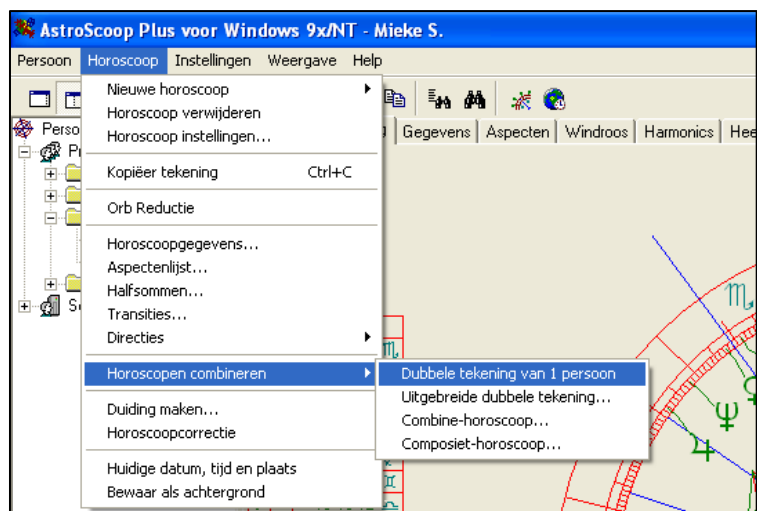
AstroScoop Plus voor Windows 9x/NT - Mieke S.

Persoon Horoscoop Instellingen Weergave Help

Nieuwe horoscoop
Horoscoop verwijderen
Horoscoop instellingen...

Kopiëer tekening Ctrl+C

Orb Reductie

Horoscoopgegevens...
Aspectenlijst...
Halfsommen...
Transities...
Directies

Horoscopen combineren

Duiding maken...
Horoscoopcorrectie

Huidige datum, tijd en plaats
Bewaar als achtergrond

Dubbele tekening van 1 persoon
Uitgebreide dubbele tekening...
Combine-horoscoop...
Composiet-horoscoop...

Perso
Pr
Se

Gegevens | Aspecten | Windroos | Harmonics | Hee